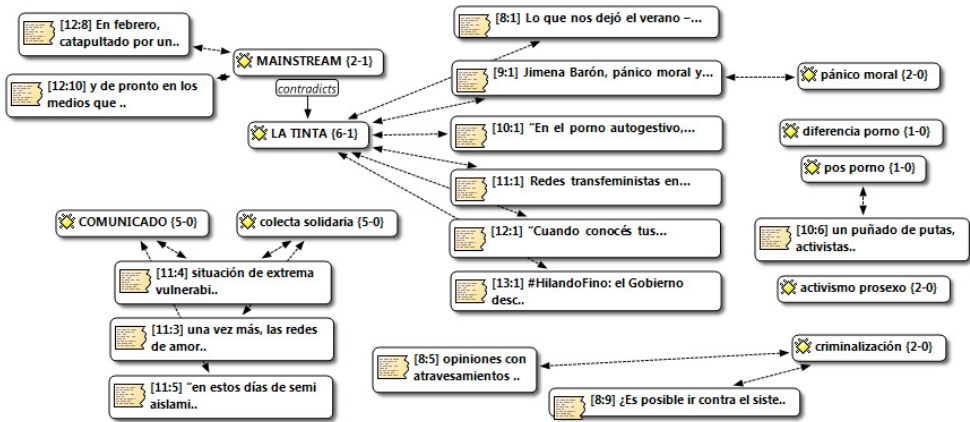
[12:8] En febrero, catapultado por un..

MAINSTREAM {2-1}

[12:10] y de pronto en los medios que ..

contradicts

LA TINTA {6-1}

[8:1] Lo que nos dejó el verano –...

[9:1] Jimena Barón, pánico moral y...

pánico moral {2-0}

[10:1] "En el porno autogestivo,...

diferencia porno {1-0}

pos porno {1-0}

[11:1] Redes transfeministas en...

[12:1] "Cuando conocés tus...

[10:6] un puñado de putas, activistas..

[13:1] #HilandoFino: el Gobierno desc..

activismo prosexo {2-0}

COMUNICADO {5-0}

colecta solidaria {5-0}

[11:4] situación de extrema vulnerabi..

[11:3] una vez más, las redes de amor..

[11:5] "en estos días de semi aislami..

[8:5] opiniones con atravesamientos ..

criminalización {2-0}

[8:9] ¿Es posible ir contra el siste..